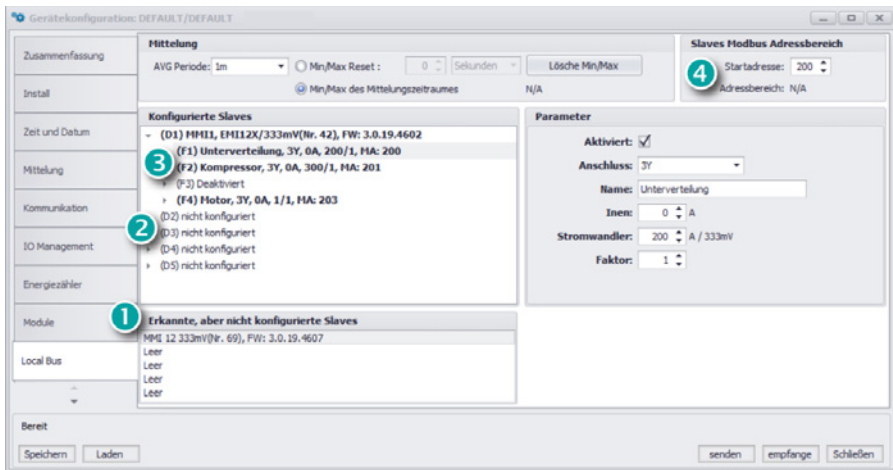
Gerätekonfiguration: DEFAULT/DEFAULT

Zusammenfassung
Install
Zeit und Datum
Mittelung
Kommunikation
IO Management
Energiezähler
Module
Local Bus

Mittelung
AVG Periode: 1m
Min/Max Reset : 0 Sekunden
Lösche Min/Max
Min/Max des Mittelungszeitraumes
N/A

Slaves Modbus Adressbereich
4
Startadresse: 200
Adressbereich: N/A

Konfigurierte Slaves
(D1) MMI1, EMI12X/333mV(Nr. 42), FW: 3.0.19.4602
3
(F1) Unterverteilung, 3Y, 0A, 200/1, MA: 200
(F2) Kompressor, 3Y, 0A, 300/1, MA: 201
(F3) Deaktiviert
(F4) Motor, 3Y, 0A, 1/1, MA: 203
2
(D2) nicht konfiguriert
(D3) nicht konfiguriert
(D4) nicht konfiguriert
(D5) nicht konfiguriert

Parameter
Aktiviert:
Anschluss: 3Y
Name: Unterverteilung
Inen: 0 A
Stromwandler: 200 A / 333mV
Faktor: 1

1
Erkannte, aber nicht konfigurierte Slaves
MMI 12 333mV(Nr. 69), FW: 3.0.19.4607
Leer
Leer
Leer
Leer

Bereit
Speichern
Laden
senden
empfange
Schließen